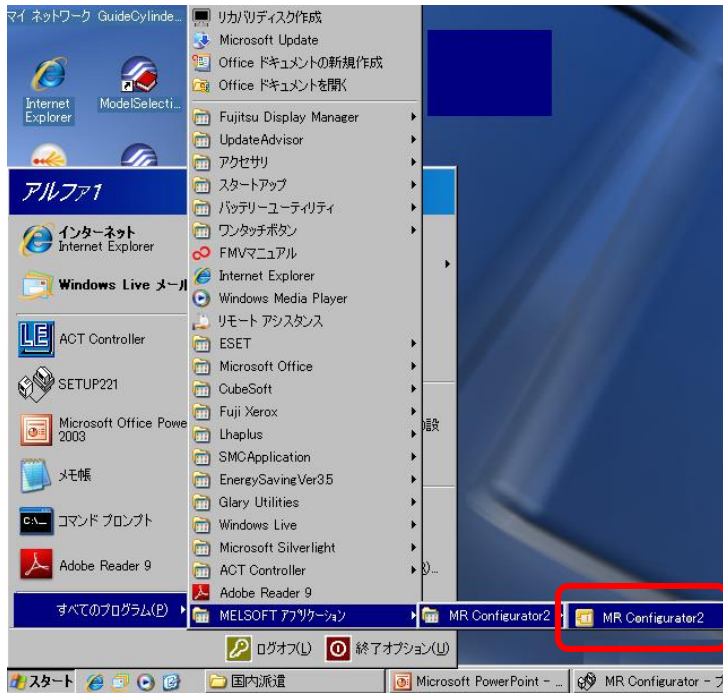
マイ ネットワーク GuideCylinde...

Internet Explorer

ModelSelecti...

アルファ1

インターネット Internet Explorer

Windows Live メール

ACT Controller

SETUP221

Microsoft Office PowerPoint 2003

メモ帳

コマンド プロンプト

Adobe Reader 9

すべてのプログラム(P)

リカバリディスク作成
Microsoft Update
Office ドキュメントの新規作成
Office ドキュメントを開く
Fujitsu Display Manager
UpdateAdvisor
アクセサリ
スタートアップ
バッテリーユーティリティ
ワンタッチボタン
FMVマニュアル
Internet Explorer
Windows Media Player
リモート アシスタンス
ESET
Microsoft Office
CubeSoft
Fuji Xerox
Lhaplus
SMCApplication
EnergySavingVer35
Glary Utilities
Windows Live
Microsoft Silverlight
ACT Controller
Adobe Reader 9
MELSOFT アプリケーション

MR Configurator2

MR Configurator2

設

ログオフ(L)

終了オプション(U)

スタート

国内派遣

Microsoft PowerPoint - ...

MR Configurator - プ